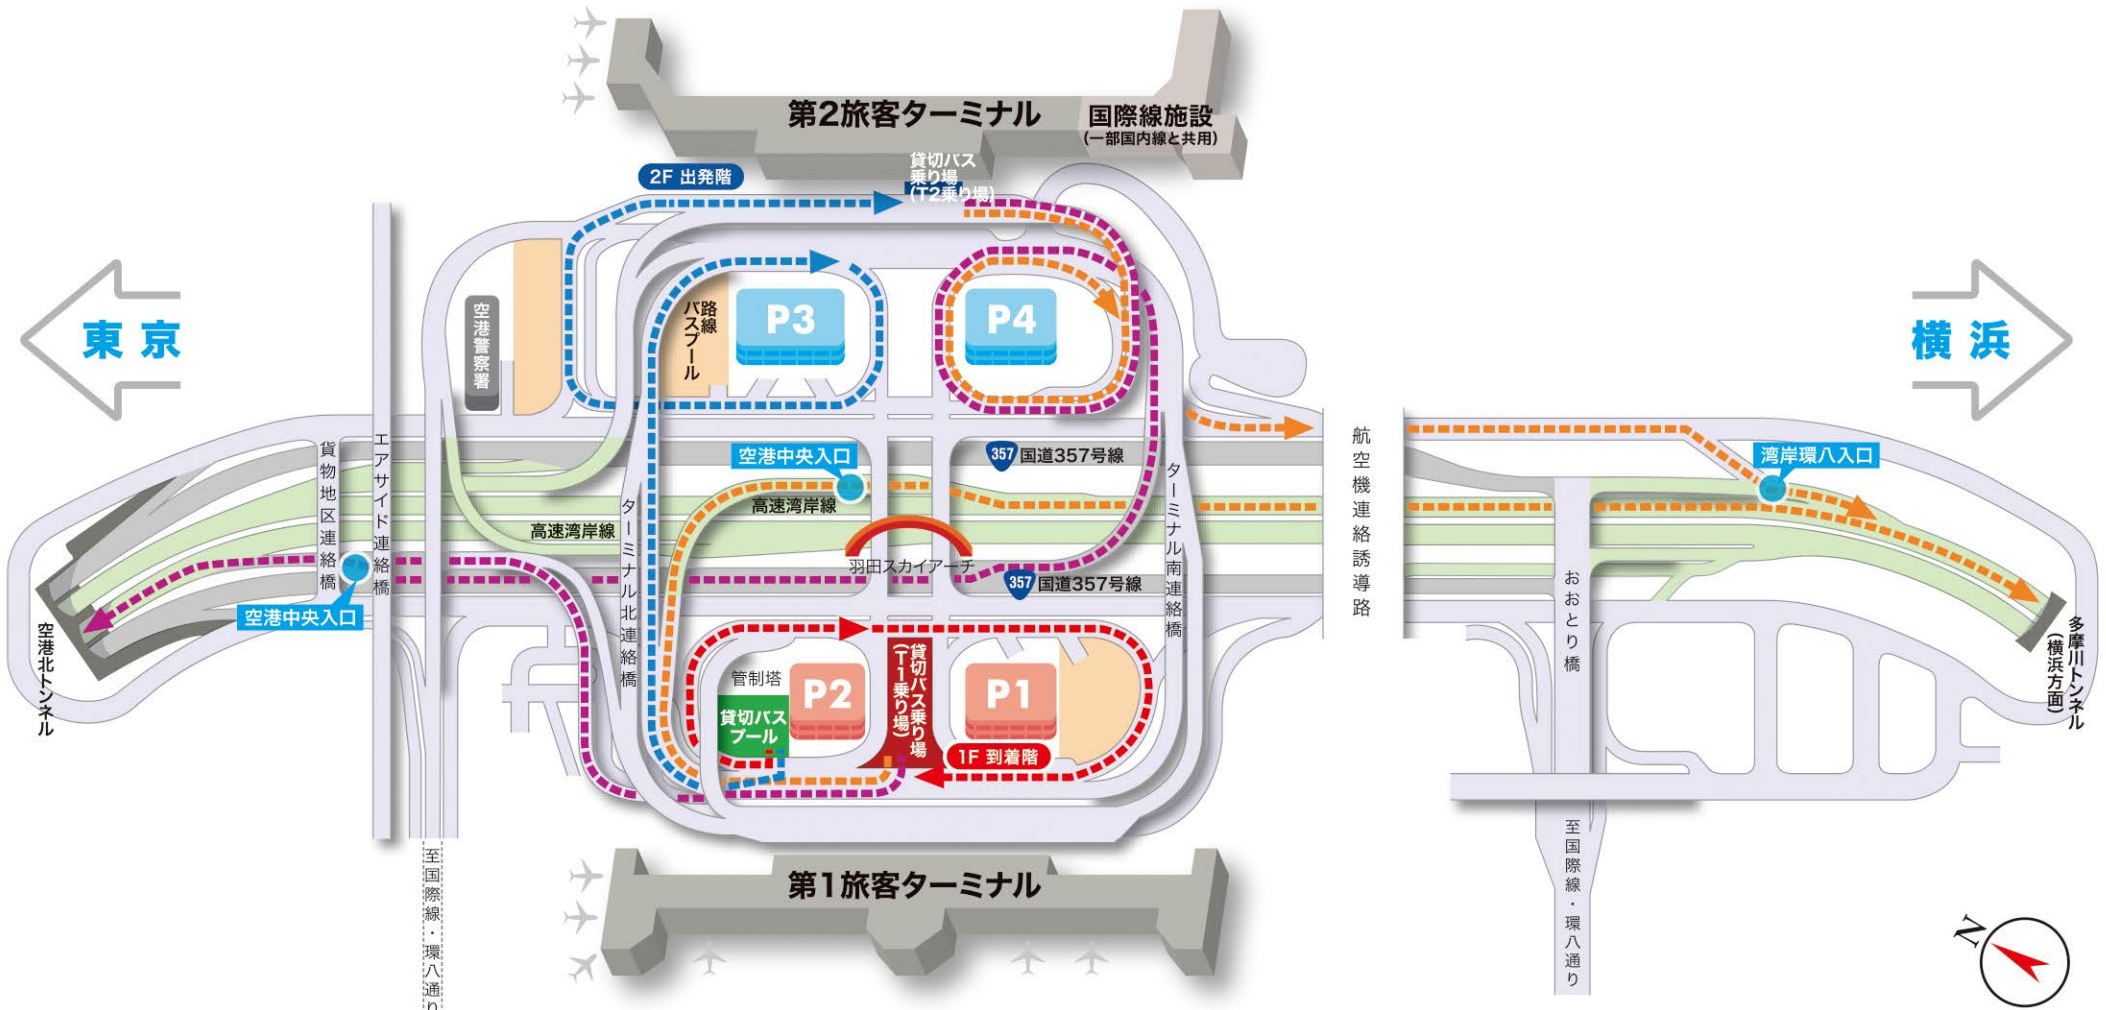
第2旅客ターミナル
国際線施設
(一部国内線と共用)
2F 出発階
貸切バス乗り場(T2乗り場)
東京
横浜
空港警察署
路線バスプール
P3
P4
空港中央入口
357 国道357号線
高速湾岸線
高速湾岸線
羽田スカイアーチ
357 国道357号線
ターミナル北連絡橋
ターミナル南連絡橋
航空機連絡誘導路
湾岸環八入口
貨物地区連絡橋
エアサイド連絡橋
空港中央入口
空港北トンネル
管制塔
P2
貸切バスプール
貸切バス乗り場(T1乗り場)
P1
1F 到着階
おおとり橋
多摩川トンネル(横浜方面)
至国際線・環八通り
至国際線・環八通り
第1旅客ターミナル
N